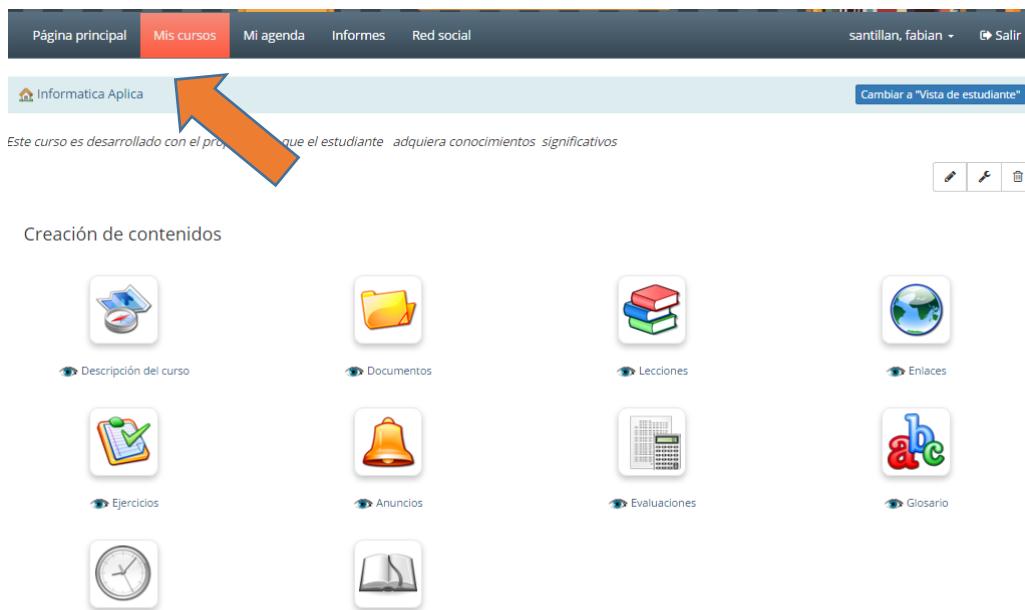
Página principal Mis cursos Mi agenda Informes Red social santillan, fabian Salir

Informatica Aplica

Cambiar a "Vista de estudiante"

Este curso es desarrollado con el pro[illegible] que el estudiante adquiera conocimientos significativos

Creación de contenidos

Descripción del curso
Documentos
Lecciones
Enlaces

Ejercicios
Anuncios
Evaluaciones
Glosario